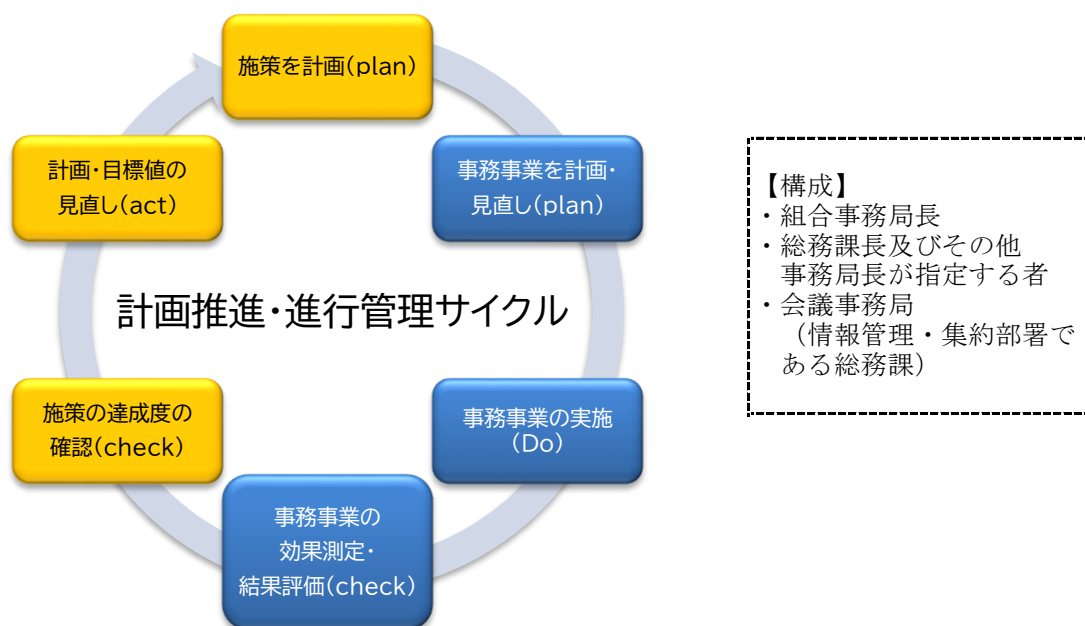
施策を計画(plan)

事務事業を計画・見直し(plan)

事務事業の実施(Do)

事務事業の効果測定・結果評価(check)

施策の達成度の確認(check)

計画・目標値の見直し(act)

計画推進・進行管理サイクル

【構成】
・組合事務局長
・総務課長及びその他事務局長が指定する者
・会議事務局（情報管理・集約部署である総務課）